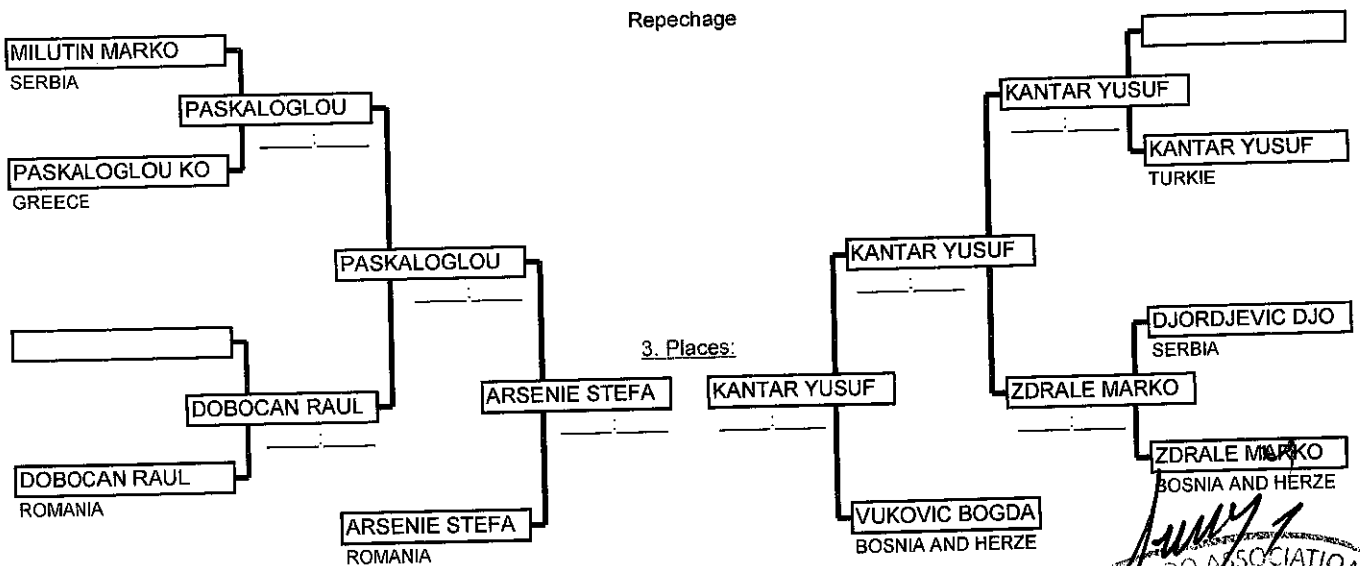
Repechage

MILUTIN MARKO
SERBIA

PASKALOGLOU
___:___

PASKALOGLOU KO
GREECE

PASKALOGLOU
___:___

DOBOCAN RAUL
___:___

DOBOCAN RAUL
ROMANIA

ARSENIE STEFA
___:___

ARSENIE STEFA
ROMANIA

3. Places:

KANTAR YUSUF
___:___

VUKOVIC BOGDA
BOSNIA AND HERZE

KANTAR YUSUF
___:___

KANTAR YUSUF
___:___

KANTAR YUSUF
TURKIE

DJORDJEVIC DJO
SERBIA

ZDRALE MARKO
___:___

ZDRALE MARKO
BOSNIA AND HERZE

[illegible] ASSOCIATIO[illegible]